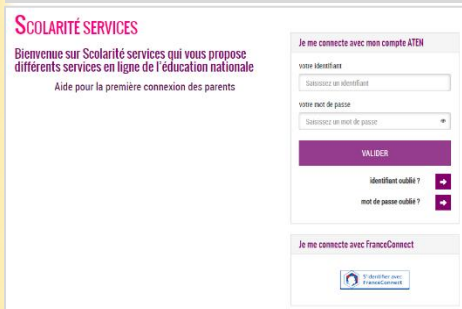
Scolarité services

Bienvenue sur Scolarité services qui vous propose différents services en ligne de l'éducation nationale

Aide pour la première connexion des parents

Je me connecte avec mon compte ATEN

votre identifiant

Saisissez un identifiant

votre mot de passe

Saisissez un mot de passe

VALIDER

identifiant oublié ?

mot de passe oublié ?

Je me connecte avec FranceConnect

S'identifier avec FranceConnect